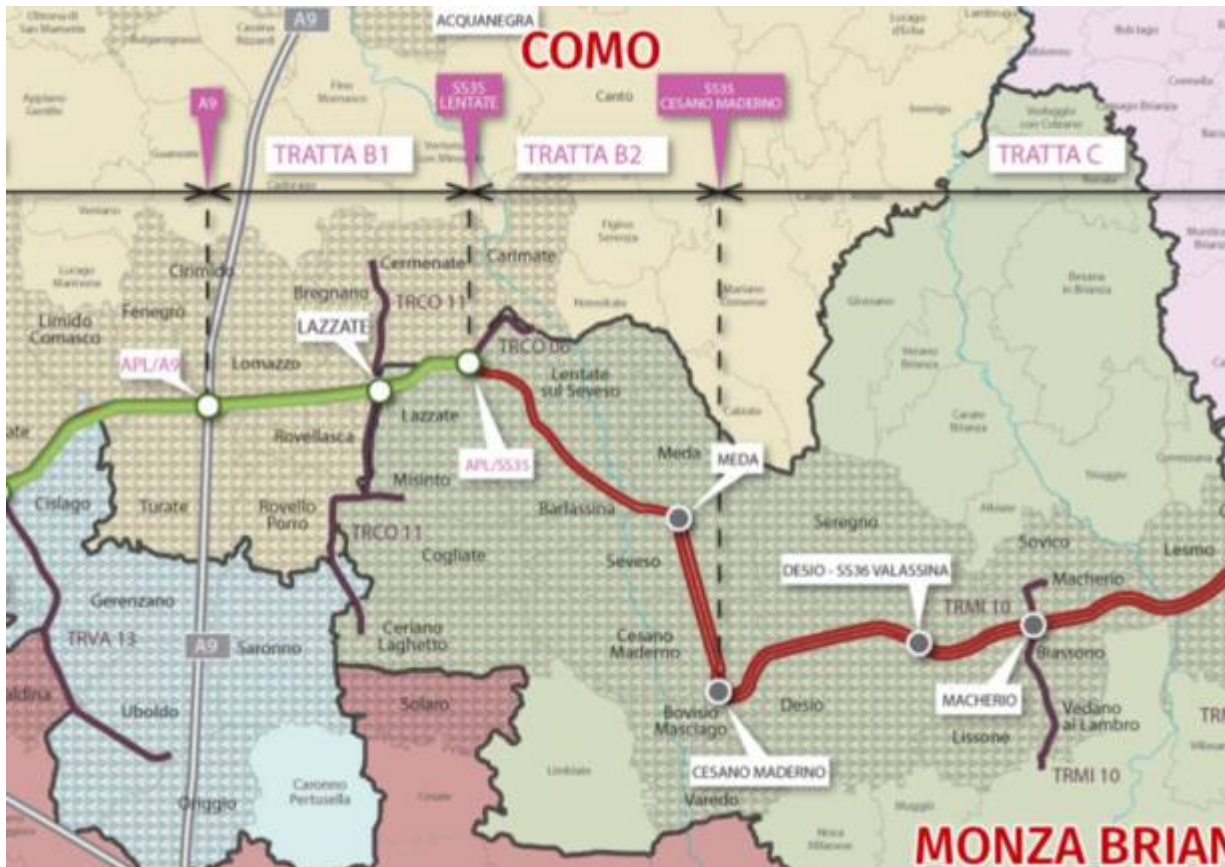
A9
ACQUANEGRA
COMO
A9
SS35 LENTATE
SS35 CESANO MADERNO
Cantù
TRATTA B1
TRATTA B2
TRATTA C
Cirimido
Cermenate
Carimate
Bregnano
TRCO 11
Limido Comasco
Fenegrò
LAZZATE
TRCO 06
Lomazzo
APL/A9
Lentate sul Seveso
Lazzate
Rovellasca
APL/SS35
Meda
MEDA
Misinto
Cislago
Turate
Rovello Porro
Barlassina
Seregno
TRCO 11
Cogliate
Seveso
Sovico
Lesmo
DESIO - SS36 VALASSINA
Macherio
Gerenzano
TRMI 10
TRVA 13
A9
Saronno
Ceriano Laghetto
Cesano Maderno
Biassono
MACHERIO
Solaro
Bovisio Masciago
Desio
Uboldo
Vedano al Lambro
Lissone
CESANO MADERNO
TRMI 10
Caronno Pertusella
Origgio
Varedo
MONZA BRIAN